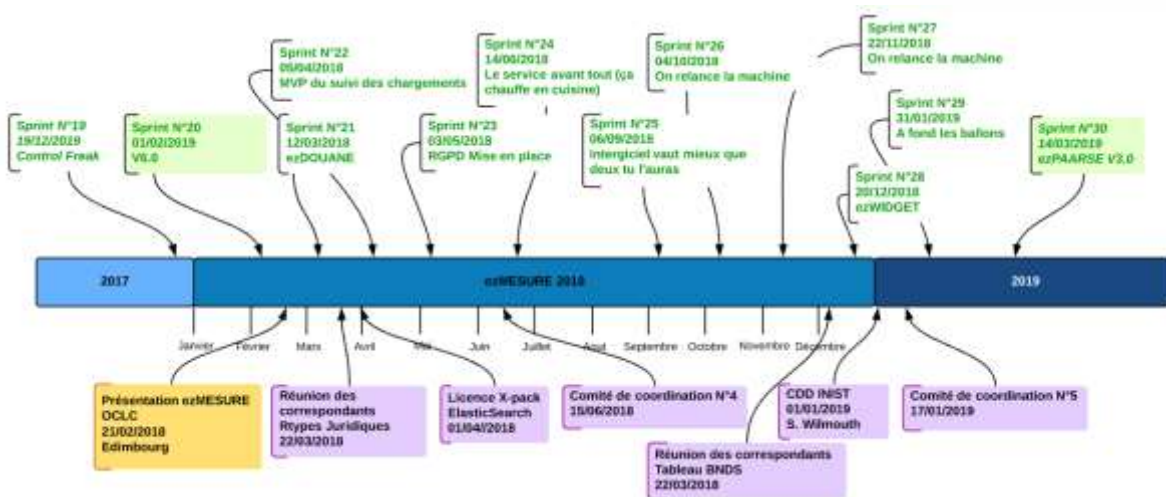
Sprint N°19
19/12/2019
Control Freak

Sprint N°20
01/02/2019
V6.0

Sprint N°21
12/03/2018
ezDOUANE

Sprint N°22
05/04/2018
MVP du suivi des chargements

Sprint N°23
03/05/2018
RGPD Mise en place

Sprint N°24
14/06/2018
Le service avant tout (ça chauffe en cuisine)

Sprint N°25
06/09/2018
Intergiciel vaut mieux que deux tu l'auras

Sprint N°26
04/10/2018
On relance la machine

Sprint N°27
22/11/2018
On relance la machine

Sprint N°28
20/12/2018
ezWIDGET

Sprint N°29
31/01/2019
A fond les ballons

Sprint N°30
14/03/2019
ezPAARSE V3.0

2017

ezMESURE 2018

2019

Janvier Février Mars Avril Mai Juin Juillet Août Septembre Octobre Novembre Décembre

Présentation ezMESURE
OCLC
21/02/2018
Edimbourg

Réunion des correspondants
Rtypes Juridiques
22/03/2018

Licence X-pack
ElasticSearch
01/04/2018

Comité de coordination N°4
15/06/2018

Réunion des correspondants
Tableau BNDS
22/03/2018

CDD INIST
01/01/2019
S. Wilmouth

Comité de coordination N°5
17/01/2019